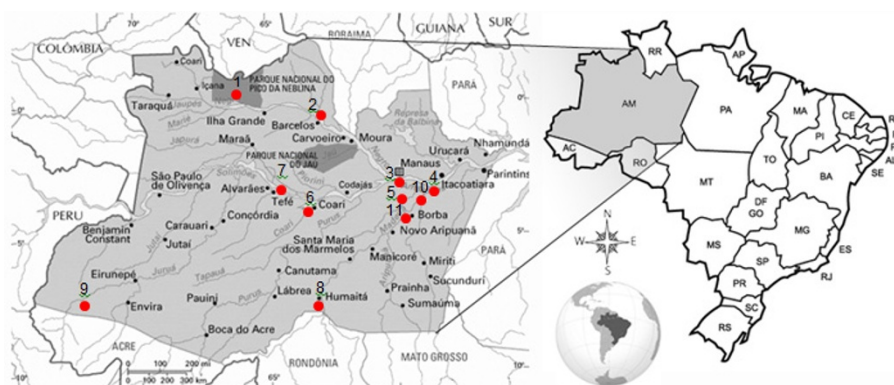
70° 65° VEN BORAIMA GUIANA SUR
COLÔMBIA
Coari
Içana
1
PARQUE NACIONAL DO PICO DA NEBLINA
Taraquá
Ilha Grande
2
Barcelos
Maraã
Carvoeiro
Moura
Represa de Balbina
PARÁ
Urucará
Nhamundá
PARQUE NACIONAL DO JAÚ
Manaus
Parintins
São Paulo de Olivença
Alvarães
7
Tefé
6
Coari
Codajás
3
5
4
10
Itacoatiara
11
Borba
PERU
Benjamin Constant
Carauari
Concórdia
Jutaí
Santa Maria dos Marmelos
Novo Aripuanã
Manicoré
Miriti
Canutama
Sucunduri
Eirunepé
9
Envira
Pauini
Lábrea
8
Humaitá
Prainha
Sumaúma
Boca do Acre
ACRE
RONDÔNIA
MATO GROSSO
0 100 200 mi
0 100 200 300 km
65°
RR
AP
AM
PA
MA
CE
PI
AC
RO
TO
MT
BA
SE
DF
GO
MG
MS
ES
SP
RJ
PR
SC
RS
N
W
E
S